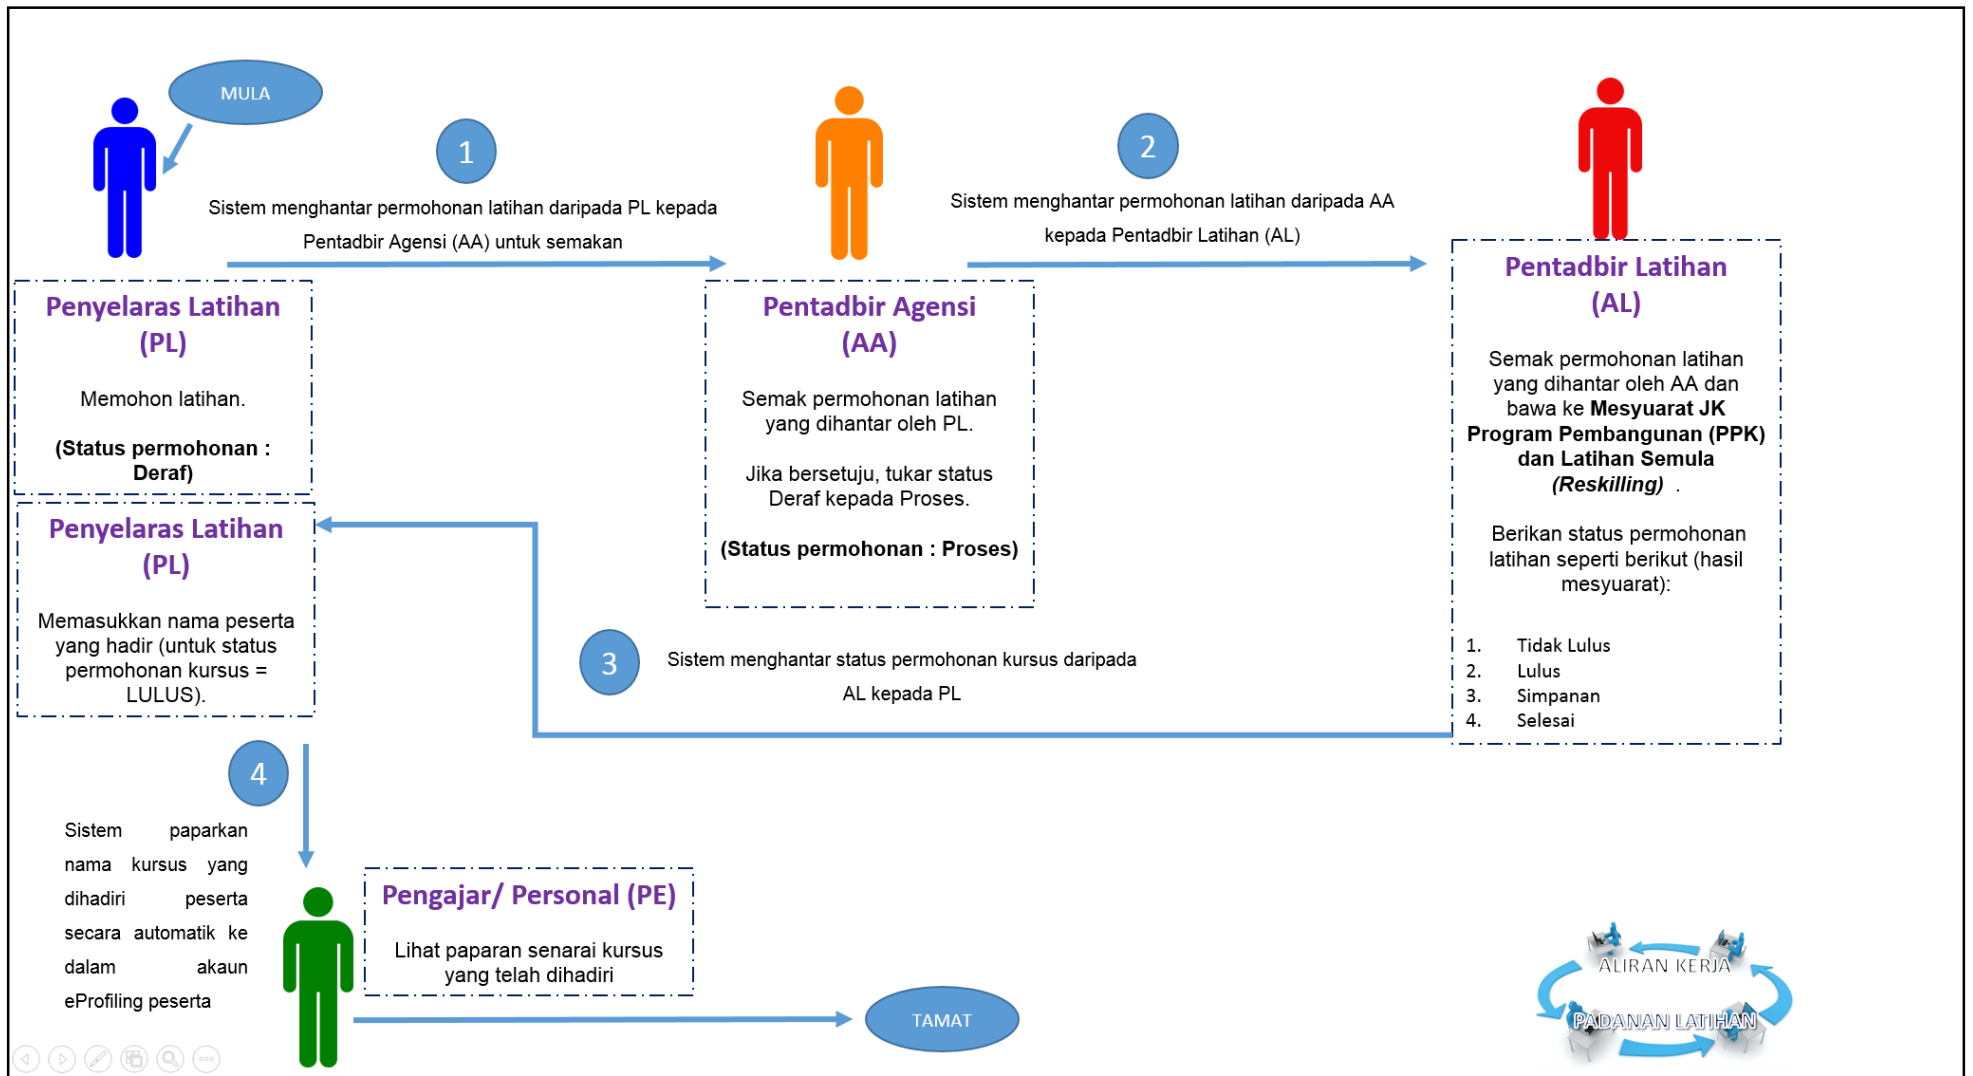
MULA

1

Sistem menghantar permohonan latihan daripada PL kepada Pentadbir Agensi (AA) untuk semakan

2

Sistem menghantar permohonan latihan daripada AA kepada Pentadbir Latihan (AL)

Penyelaras Latihan (PL)

Memohon latihan.

(Status permohonan : Deraf)

Pentadbir Agensi (AA)

Semak permohonan latihan yang dihantar oleh PL.

Jika bersetuju, tukar status Deraf kepada Proses.

(Status permohonan : Proses)

Pentadbir Latihan (AL)

Semak permohonan latihan yang dihantar oleh AA dan bawa ke **Mesyuarat JK Program Pembangunan (PPK) dan Latihan Semula *(Reskilling)*** .

Berikan status permohonan latihan seperti berikut (hasil mesyuarat):

1. Tidak Lulus
2. Lulus
3. Simpanan
4. Selesai

Penyelaras Latihan (PL)

Memasukkan nama peserta yang hadir (untuk status permohonan kursus = LULUS).

3

Sistem menghantar status permohonan kursus daripada AL kepada PL

4

Sistem paparkan nama kursus yang dihadiri peserta secara automatik ke dalam akaun eProfiling peserta

Pengajar/ Personal (PE)

Lihat paparan senarai kursus yang telah dihadiri

TAMAT

ALIRAN KERJA
PADANAN LATIHAN